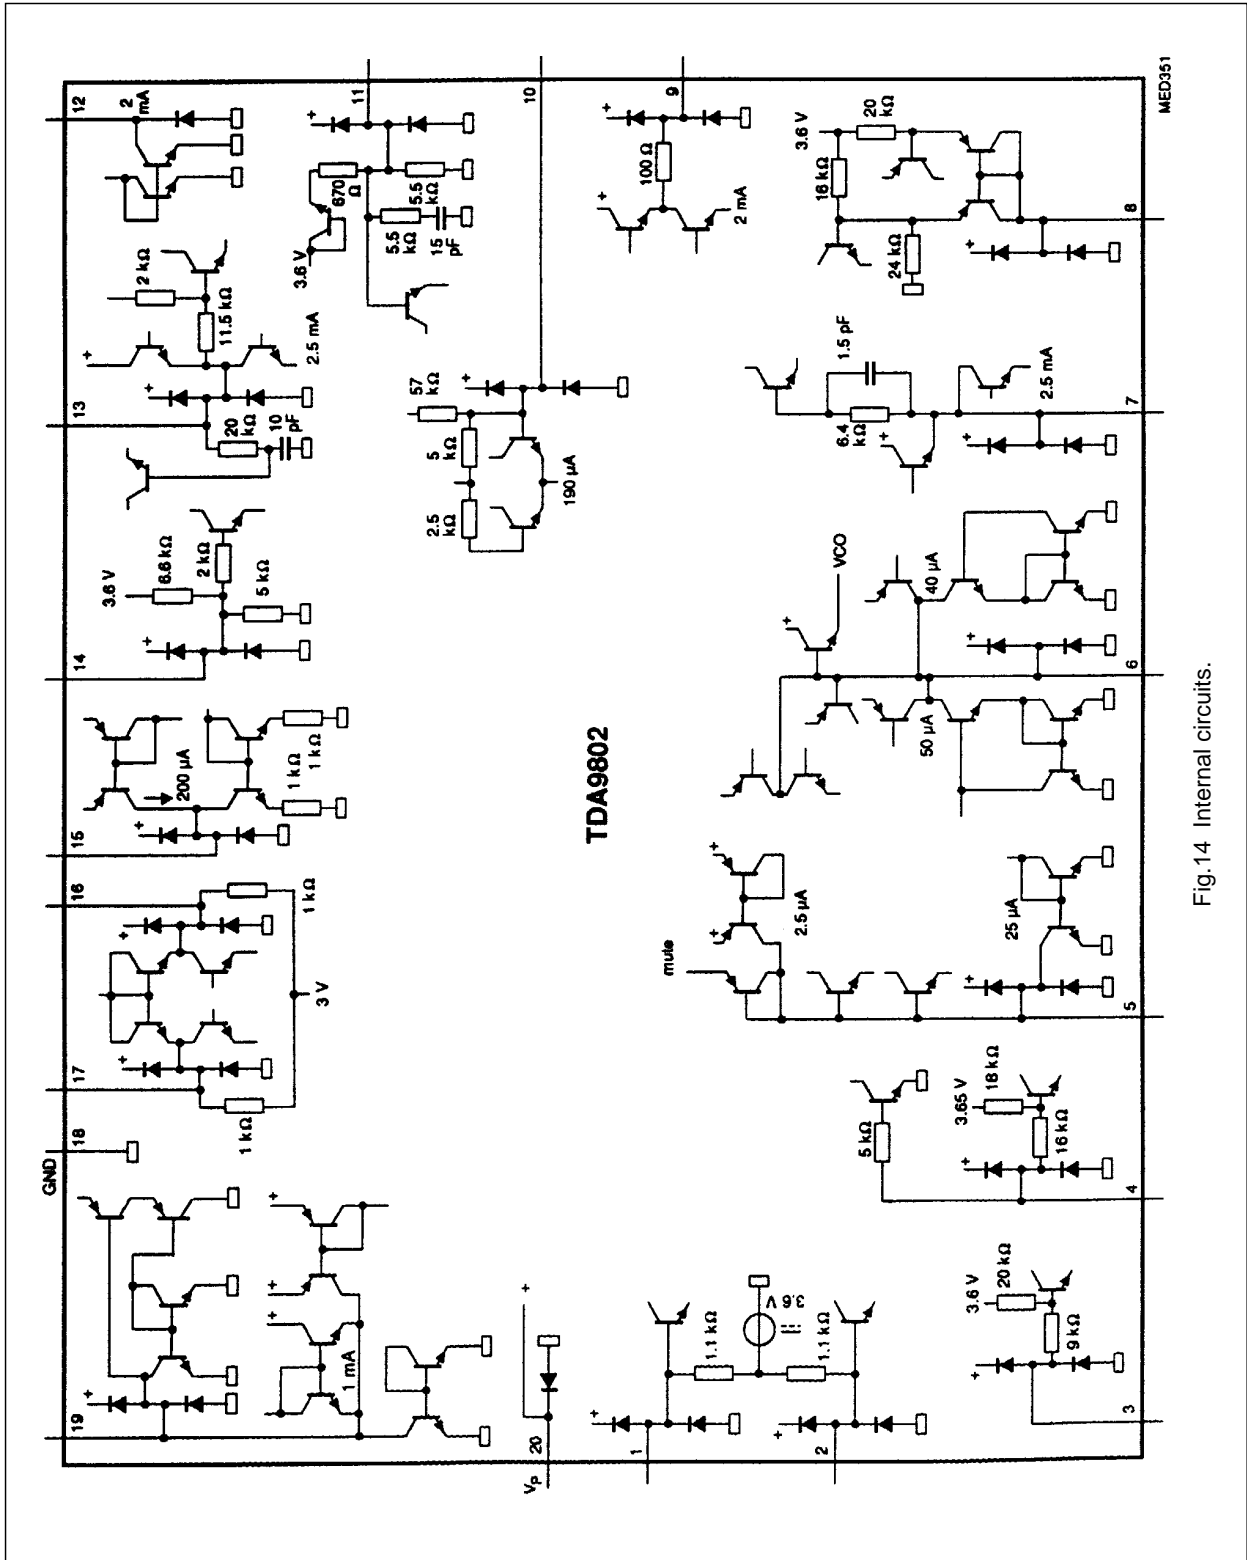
MED351

12
2 mA

11
+
670 Ω
3.6 V
5.5 kΩ
5.5 kΩ
15 pF

10

9
+
100 Ω
+
2 mA

3.6 V
20 kΩ
18 kΩ
24 kΩ
+
8

2 kΩ
11.5 kΩ
+
2.5 mA
+
13
20 kΩ
10 pF

57 kΩ
+
5 kΩ
2.5 kΩ
190 μA

1.5 pF
6.4 kΩ
+
+
2.5 mA
7

3.6 V
6.6 kΩ
2 kΩ
5 kΩ
+
14

VCO
+
40 μA
+
6

15
+
200 μA
1 kΩ
1 kΩ

TDA9802

50 μA

16
+
1 kΩ
+
3 V

mute
+
+
2.5 μA
25 μA
+
5

17
+
1 kΩ

GND
18

5 kΩ
3.65 V
18 kΩ
16 kΩ
+
4

+
+
1 mA
19
+

+
20
$V_P$

+
1
1.1 kΩ
3.6 V
1.1 kΩ
+
2

3.6 V
20 kΩ
9 kΩ
+
3

Fig.14 Internal circuits.